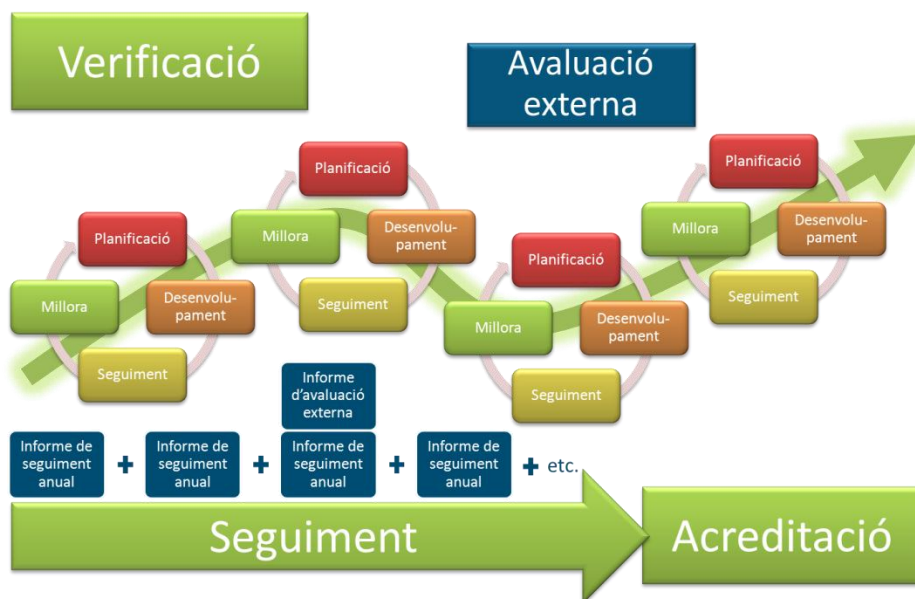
Verificació

Avaluació externa

Planificació

Millora

Desenvolupament

Seguiment

Planificació

Millora

Desenvolupament

Seguiment

Planificació

Millora

Desenvolupament

Seguiment

Planificació

Millora

Desenvolupament

Seguiment

Informe d'avaluació externa

Informe de seguiment anual + Informe de seguiment anual + Informe de seguiment anual + Informe de seguiment anual + etc.

Seguiment

Acreditació